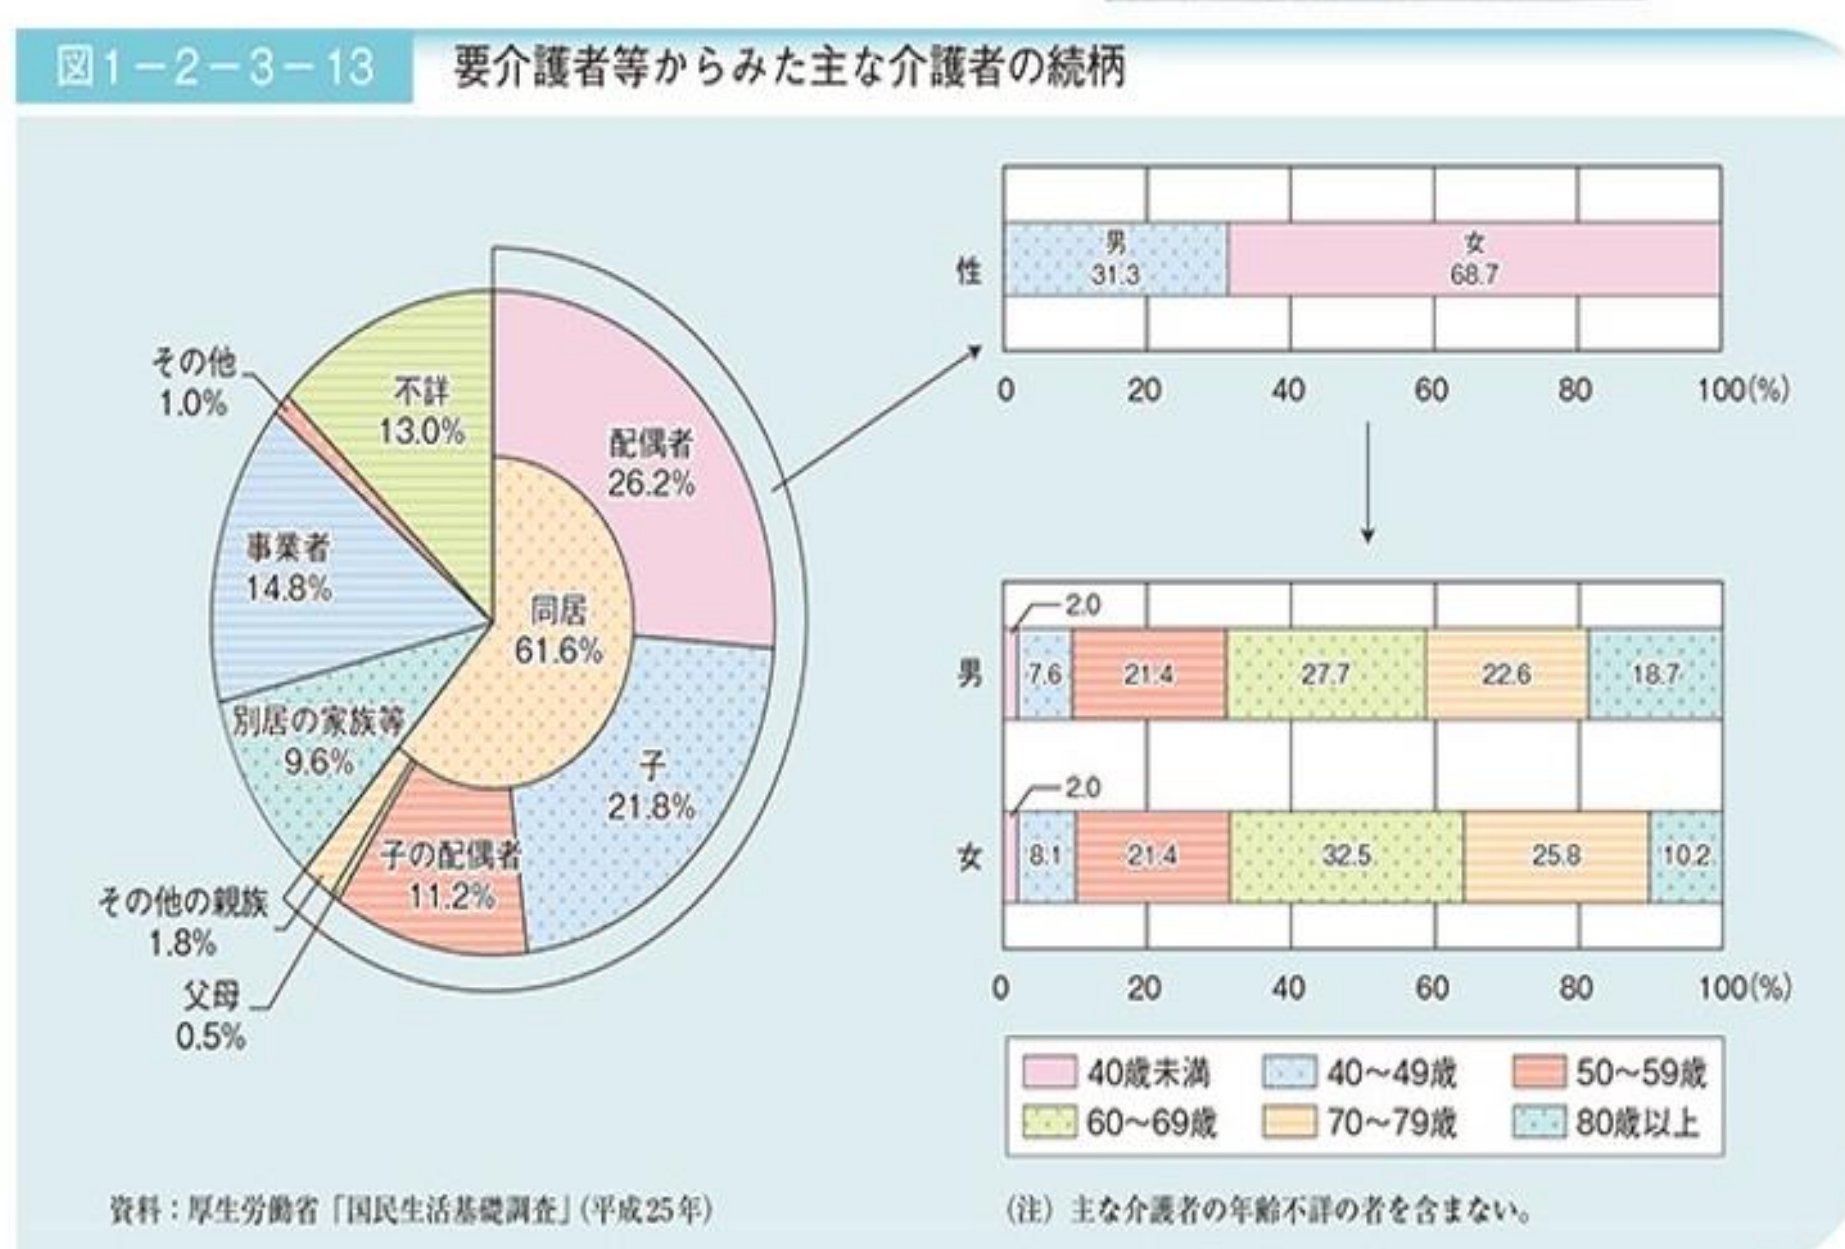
図1－2－3－13　要介護者等からみた主な介護者の続柄

その他
1.0%

不詳
13.0%

配偶者
26.2%

事業者
14.8%

同居
61.6%

別居の家族等
9.6%

子
21.8%

子の配偶者
11.2%

その他の親族
1.8%

父母
0.5%

性

男
31.3

女
68.7

0　20　40　60　80　100(%)

| | | | | | | |
|---|---|---|---|---|---|---|
| 男 | 2.0 | 7.6 | 21.4 | 27.7 | 22.6 | 18.7 |
| 女 | 2.0 | 8.1 | 21.4 | 32.5 | 25.8 | 10.2 |

0　20　40　60　80　100(%)

40歳未満　40～49歳　50～59歳
60～69歳　70～79歳　80歳以上

資料：厚生労働省「国民生活基礎調査」(平成25年)

(注) 主な介護者の年齢不詳の者を含まない。